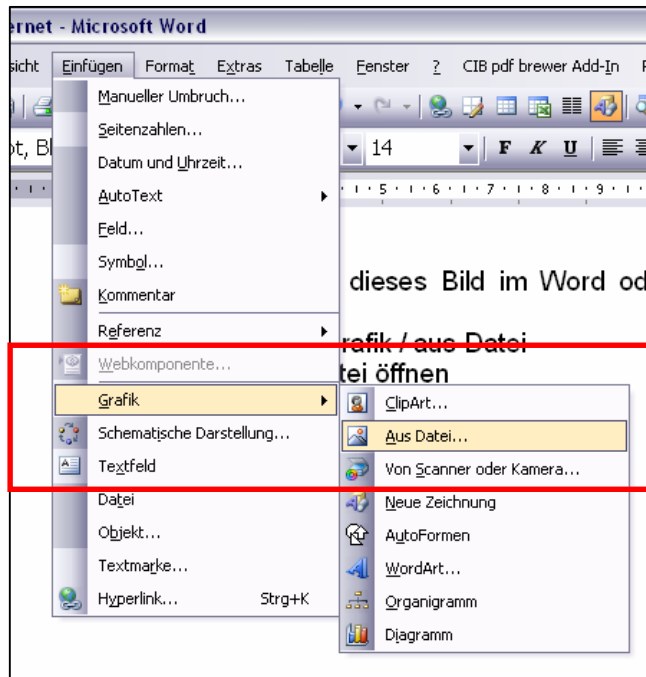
ernet - Microsoft Word

sicht Einfügen Format Extras Tabelle Fenster ? CIB pdf brewer Add-In F

pt, Bl

14

F K U

Manueller Umbruch...
Seitenzahlen...
Datum und Uhrzeit...
AutoText
Feld...
Symbol...
Kommentar
Referenz
Webkomponente...
Grafik
Schematische Darstellung...
Textfeld
Datei
Objekt...
Textmarke...
Hyperlink... Strg+K

ClipArt...
Aus Datei...
Von Scanner oder Kamera...
Neue Zeichnung
AutoFormen
WordArt...
Organigramm
Diagramm

dieses Bild im Word od

rafik / aus Datei
tei öffnen